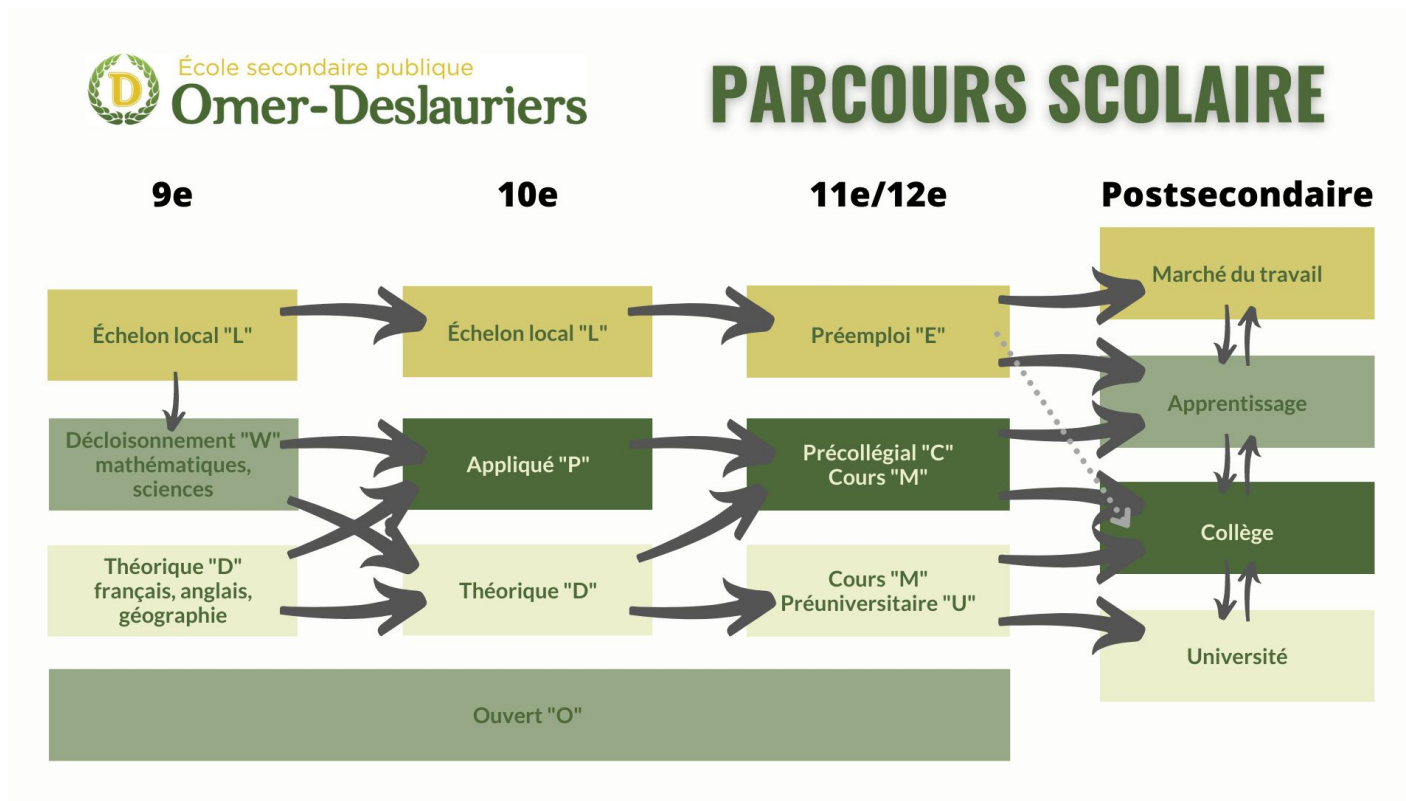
D

École secondaire publique
Omer-Deslauriers

PARCOURS SCOLAIRE

9e

10e

11e/12e

Postsecondaire

Échelon local "L"

Décloisonnement "W" mathématiques, sciences

Théorique "D" français, anglais, géographie

Échelon local "L"

Appliqué "P"

Théorique "D"

Préemploi "E"

Précollégial "C" Cours "M"

Cours "M" Préuniversitaire "U"

Marché du travail

Apprentissage

Collège

Université

Ouvert "O"